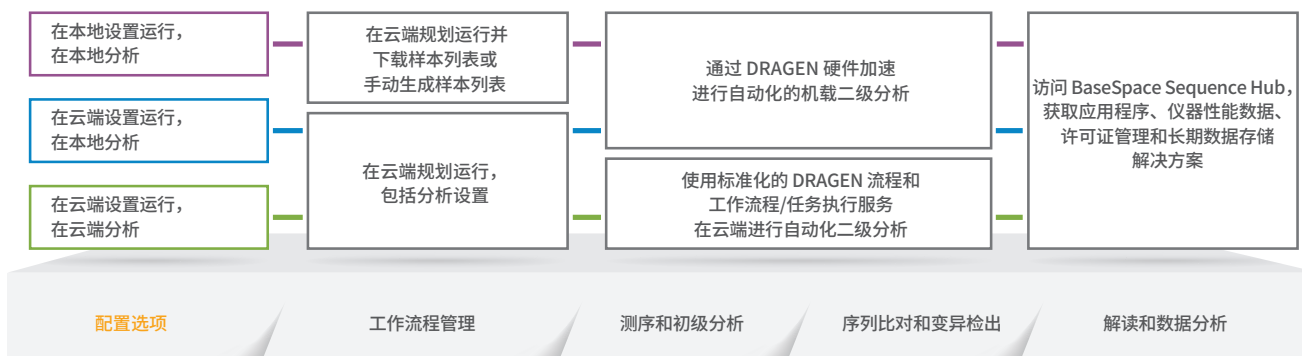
在本地设置运行，
在本地分析

在云端设置运行，
在本地分析

在云端设置运行，
在云端分析

在云端规划运行并
下载样本列表或
手动生成样本列表

在云端规划运行，
包括分析设置

通过 DRAGEN 硬件加速
进行自动化的机载二级分析

使用标准化的 DRAGEN 流程和
工作流程/任务执行服务
在云端进行自动化二级分析

访问 BaseSpace Sequence Hub，
获取应用程序、仪器性能数据、
许可证管理和长期数据存储
解决方案

配置选项

工作流程管理

测序和初级分析

序列比对和变异检出

解读和数据分析